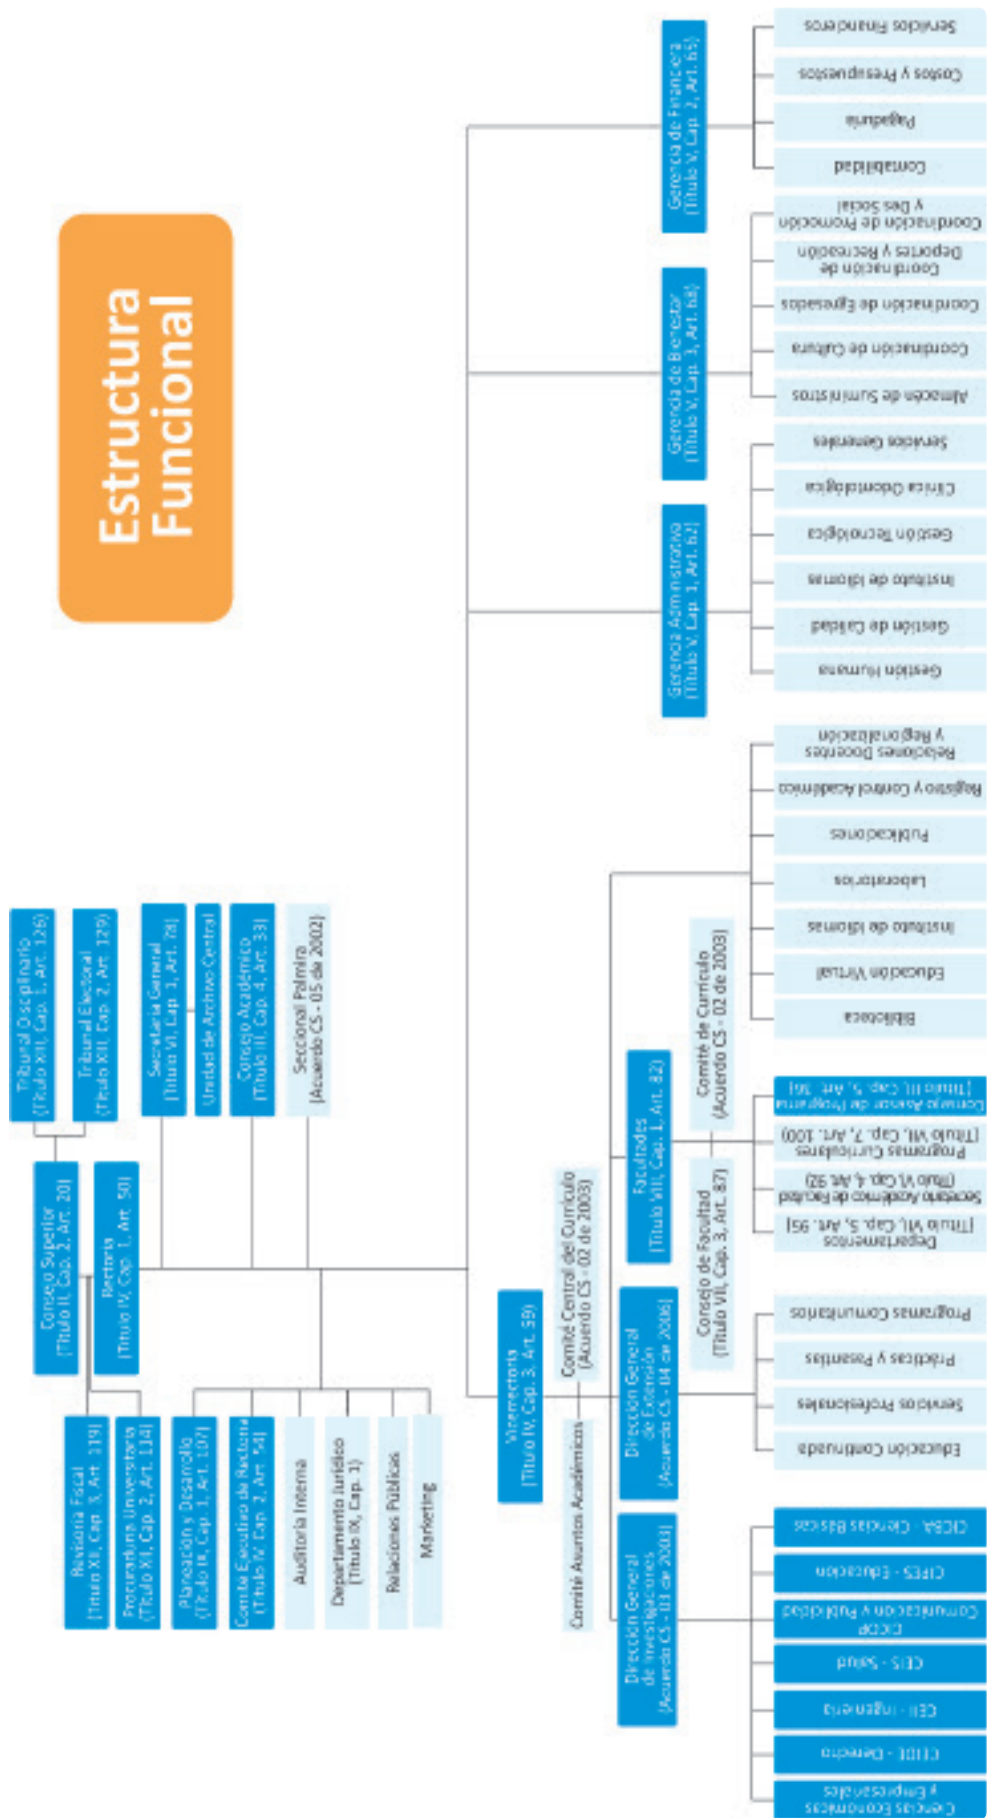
Estructura Funcional

Tribunal Disciplinario (Título XIII, Cap. 1, Art. 126)

Tribunal Electoral (Título XIII, Cap. 2, Art. 129)

Secretaría General (Título VI, Cap. 1, Art. 78)

Unidad de Archivo Central

Consejo Académico (Título III, Cap. 4, Art. 33)

Seccional Palmira (Acuerdo CS - 05 de 2002)

Consejo Superior (Título II, Cap. 2, Art. 20)

Rectoría (Título IV, Cap. 1, Art. 50)

Revisoría Fiscal (Título XII, Cap. 3, Art. 119)

Procuraduría Universitaria (Título XI, Cap. 2, Art. 114)

Planeación y Desarrollo (Título IX, Cap. 1, Art. 107)

Comité Ejecutivo de Rectoría (Título IV, Cap. 2, Art. 54)

Auditoría Interna

Departamento Jurídico (Título IX, Cap. 1)

Relaciones Públicas

Marketing

Vicerrectoría (Título IV, Cap. 3, Art. 59)

Comité Central del Currículo (Acuerdo CS - 02 de 2003)

Comité Asuntos Académicos

Dirección General de Investigaciones (Acuerdo CS - 03 de 2003)

CICBA - Ciencias Básicas

CIFES - Educación

CICOP Comunicación y Publicidad

CIES - Salud

CIEI - Ingeniería

CIIDE - Derecho

Ciencias Económicas y Empresariales

Dirección General de Extensión (Acuerdo CS - 04 de 2006)

Programas Comunitarios

Prácticas y Pasantías

Servicios Profesionales

Educación Continuada

Facultades (Título VII, Cap. 1, Art. 82)

Consejo de Facultad (Título VII, Cap. 3, Art. 87)

Comité de Currículo (Acuerdo CS - 02 de 2003)

Consejo Asesor de Programa (Título III, Cap. 5, Art. 36)

Programas Curriculares (Título VII, Cap. 7, Art. 100)

Secretario Académico de Facultad (Título VI, Cap. 4, Art. 92)

Departamentos (Título VII, Cap. 5, Art. 95)

Relaciones Docentes y Regionalización

Registro y Control Académico

Publicaciones

Laboratorios

Instituto de Idiomas

Educación Virtual

Biblioteca

Gerencia Administrativa (Título V, Cap. 1, Art. 62)

Servicios Generales

Clínica Odontológica

Gestión Tecnológica

Instituto de Idiomas

Gestión de Calidad

Gestión Humana

Gerencia de Bienestar (Título V, Cap. 3, Art. 68)

Coordinación de Promoción y Paz Social

Coordinación de Deportes y Recreación

Coordinación de Egresados

Coordinación de Cultura

Almacén de Suministros

Gerencia de Financiera (Título V, Cap. 2, Art. 65)

Servicios Financieros

Costos y Presupuestos

Pagaduría

Contabilidad